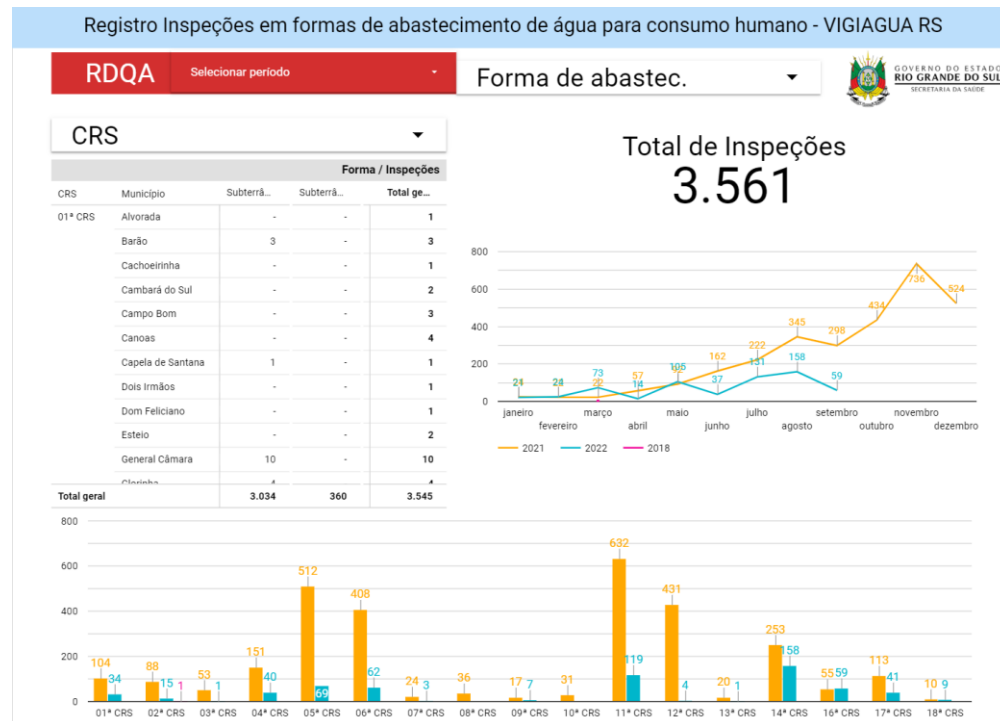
Registro Inspeções em formas de abastecimento de água para consumo humano - VIGIAGUA RS

RDQA

Selecionar período

Forma de abastec.

GOVERNO DO ESTADO
RIO GRANDE DO SUL
SECRETARIA DA SAÚDE

CRS

| | | Forma / Inspeções | | |
|---|---|---|---|---|
| CRS | Município | Subterrâ... | Subterrâ... | Total ge... |
| 01ª CRS | Alvorada | - | - | 1 |
| | Barão | 3 | - | 3 |
| | Cachoeirinha | - | - | 1 |
| | Cambará do Sul | - | - | 2 |
| | Campo Bom | - | - | 3 |
| | Canoas | - | - | 4 |
| | Capela de Santana | 1 | - | 1 |
| | Dois Irmãos | - | - | 1 |
| | Dom Feliciano | - | - | 1 |
| | Esteio | - | - | 2 |
| | General Câmara | 10 | - | 10 |
| | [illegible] | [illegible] | | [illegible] |
| Total geral | | 3.034 | 360 | 3.545 |

Total de Inspeções
3.561

800
600
400
200
0

21 24 22 57 73 14 105 162 37 222 131 345 158 298 59 434 736 524

janeiro fevereiro março abril maio junho julho agosto setembro outubro novembro dezembro

2021 2022 2018

800
600
400
200
0

104 34 88 15 1 53 1 151 40 512 69 408 62 24 3 36 17 7 31 632 119 431 4 20 1 253 158 55 59 113 41 10 9

01ª CRS 02ª CRS 03ª CRS 04ª CRS 05ª CRS 06ª CRS 07ª CRS 08ª CRS 09ª CRS 10ª CRS 11ª CRS 12ª CRS 13ª CRS 14ª CRS 16ª CRS 17ª CRS 18ª CRS